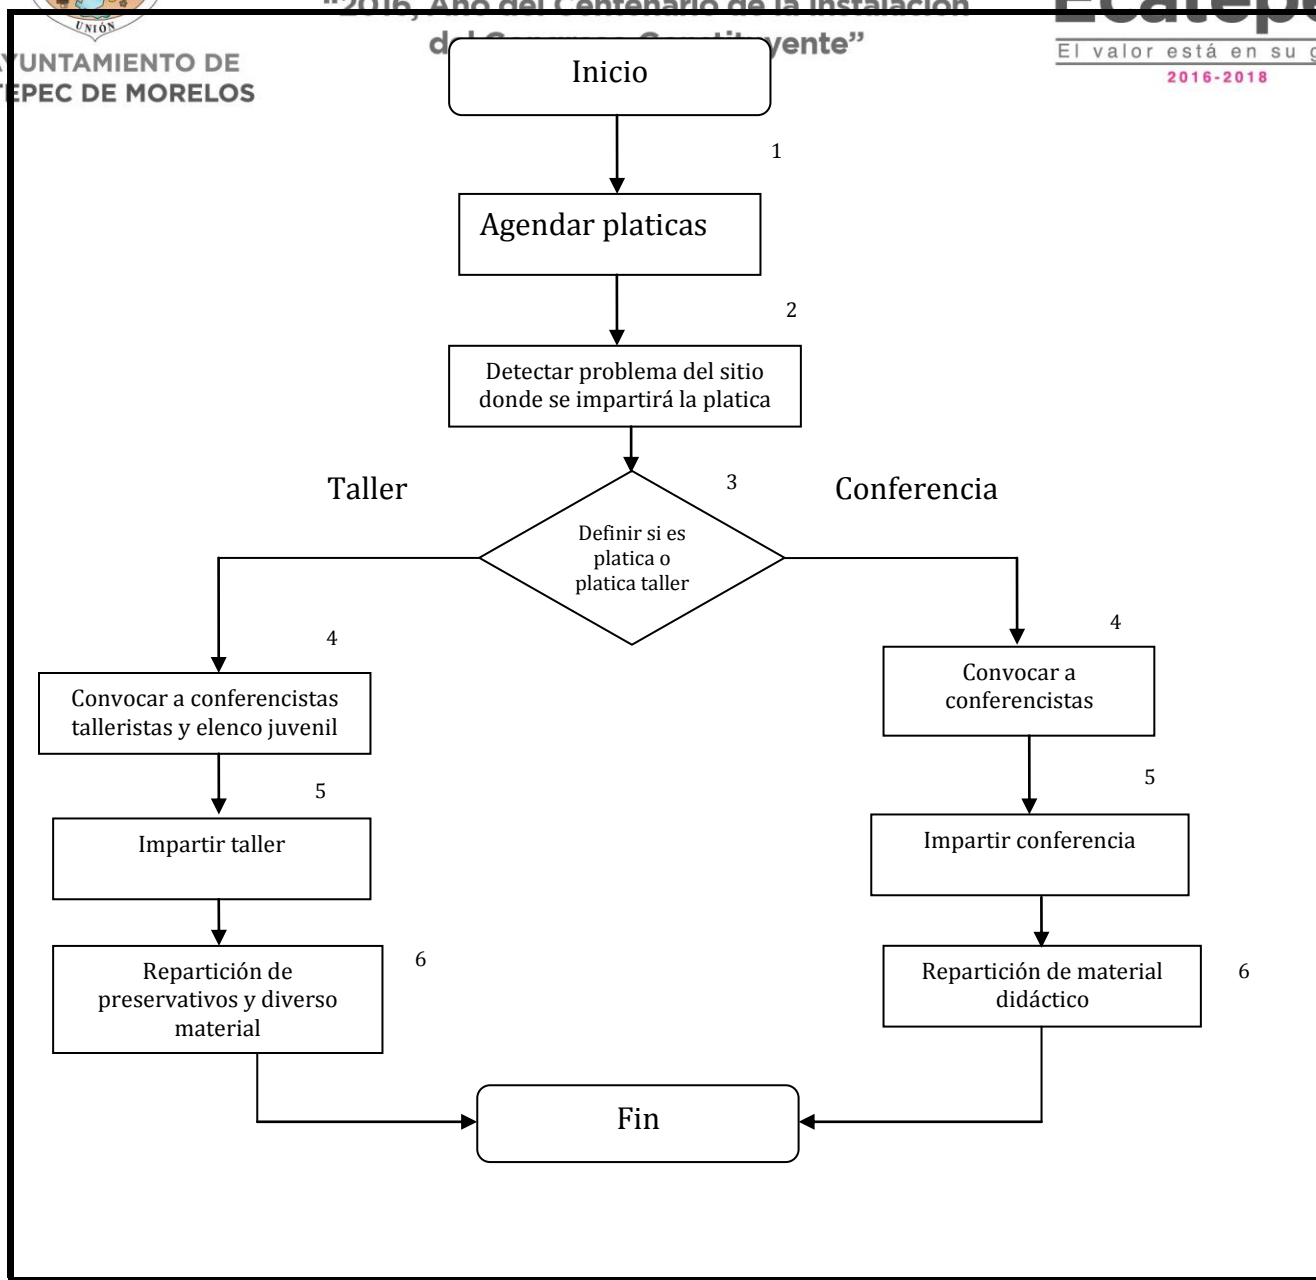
UNIÓN

YUNTAMIENTO DE
EPEC DE MORELOS

"2016, Año del Centenario de la Instalación
d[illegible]yente"

El valor está en su g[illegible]
2016-2018

Inicio

1

Agendar platicas

2

Detectar problema del sitio donde se impartirá la platica

Taller

3

Conferencia

Definir si es platica o platica taller

4

Convocar a conferencistas talleristas y elenco juvenil

5

Impartir taller

Repartición de preservativos y diverso material

6

4

Convocar a conferencistas

5

Impartir conferencia

Repartición de material didáctico

6

Fin